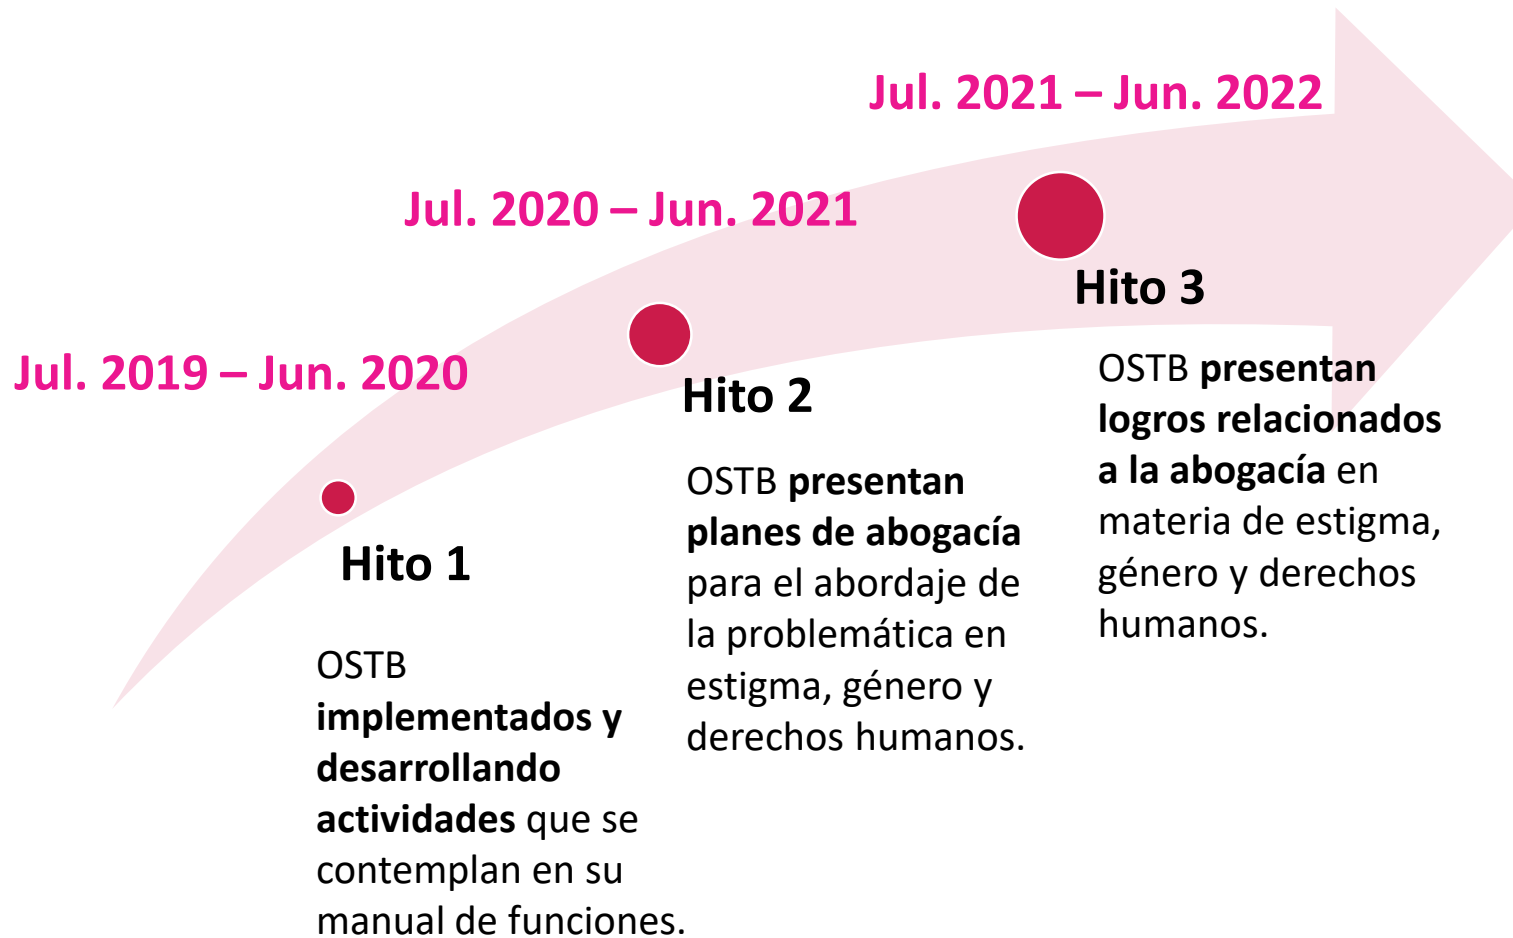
Jul. 2021 – Jun. 2022

Jul. 2020 – Jun. 2021

Jul. 2019 – Jun. 2020

Hito 1

OSTB implementados y desarrollando actividades que se contemplan en su manual de funciones.

Hito 2

OSTB presentan planes de abogacía para el abordaje de la problemática en estigma, género y derechos humanos.

Hito 3

OSTB presentan logros relacionados a la abogacía en materia de estigma, género y derechos humanos.